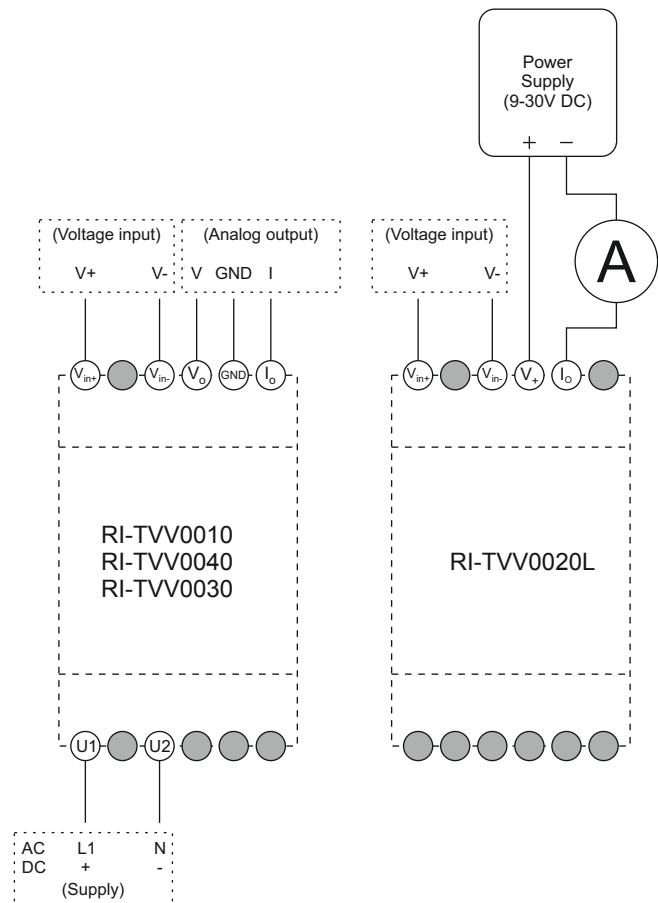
Power Supply (9-30V DC)

+ −

(Voltage input)

V+ V-

(Analog output)

V GND I

(Voltage input)

V+ V-

A

$V_{in+}$ $V_{in-}$ $V_o$ GND $I_o$

$V_{in+}$ $V_{in-}$ $V_+$ $I_O$

RI-TVV0010
RI-TVV0040
RI-TVV0030

RI-TVV0020L

U1 U2

AC L1 N
DC + -
(Supply)